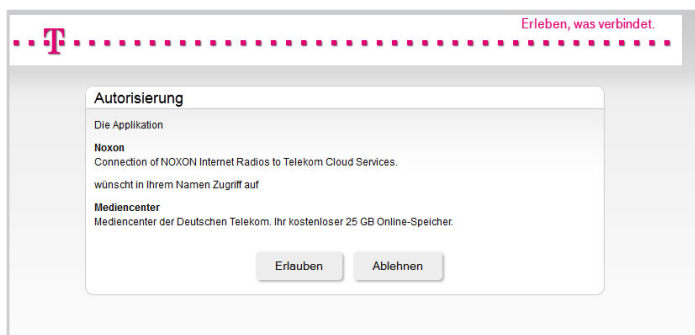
T

Erleben, was verbindet.

Autorisierung

Die Applikation

Noxon
Connection of NOXON Internet Radios to Telekom Cloud Services.

wünscht in Ihrem Namen Zugriff auf

Mediencenter
Mediencenter der Deutschen Telekom. Ihr kostenloser 25 GB Online-Speicher.

Erlauben

Ablehnen